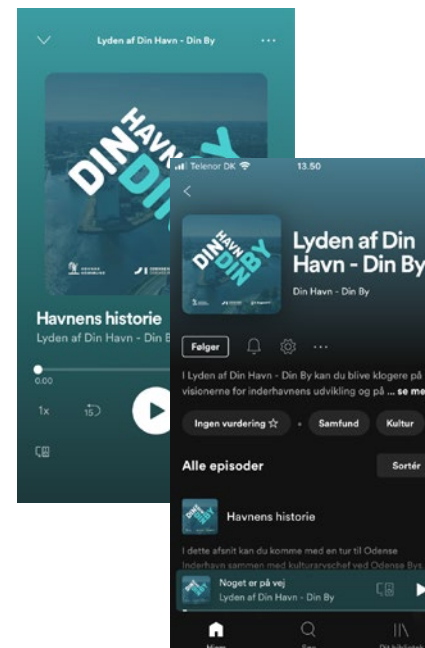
Lyden af Din Havn - Din By

DIN HAVN DIN BY

Havnens historie

Lyden af Din Havn - Din By

0:00

1x

15

Telenor DK

13.50

DIN HAVN DIN BY

Lyden af Din Havn - Din By

Din Havn - Din By

Følger

I Lyden af Din Havn - Din By kan du blive klogere på visionerne for inderhavnens udvikling og på ... se mere

Ingen vurdering ☆

Samfund

Kultur

Alle episoder

Sortér

Havnens historie

I dette afsnit kan du komme med en tur til Odense Inderhavn sammen med kulturarvschef ved Odense Bys

Noget er på vej

Lyden af Din Havn - Din By

Hjem

Søg

Dit bibliotek